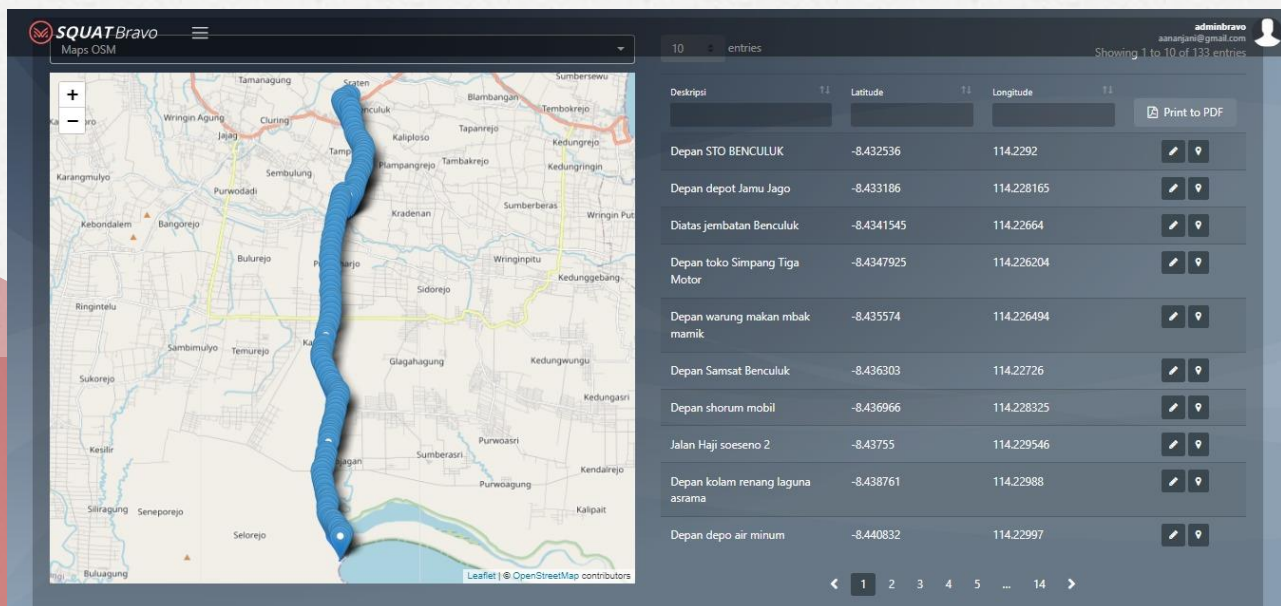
SQUAT Bravo

adminbravo
aananjani@gmail.com

Maps OSM

10 entries

Showing 1 to 10 of 133 entries

+
−

Tamanagung
Sraten
Sumbersewu
Blambangan
Wringin Agung
Cluring
Benculuk
Tembokrejo
Jajag
Kaliploso
Tapanrejo
Kedungrejo
Tampo
Plampangrejo
Tambakrejo
Kedungringin
Sembulung
Karangmulyo
Purwodadi
Sumberberas
Kradenan
Wringin Put
Kebondalem
Bangorejo
Bulurejo
Wringinpitu
Sidorejo
Kedunggebang
Ringintelu
Sambimulyo
Temurejo
Glagahagung
Kedungwungu
Sukorejo
Kedungasri
Kesilir
Purwoasri
Sumberasri
Kendalrejo
Purwoagung
Siliragung
Seneporejo
Kalipait
Selorejo
Buluagung

Leaflet | © OpenStreetMap contributors

| Deskripsi | Latitude | Longitude | Print to PDF |
|---|---|---|---|
| Depan STO BENCULUK | -8.432536 | 114.2292 | |
| Depan depot Jamu Jago | -8.433186 | 114.228165 | |
| Diatas jembatan Benculuk | -8.4341545 | 114.22664 | |
| Depan toko Simpang Tiga Motor | -8.4347925 | 114.226204 | |
| Depan warung makan mbak mamik | -8.435574 | 114.226494 | |
| Depan Samsat Benculuk | -8.436303 | 114.22726 | |
| Depan shorum mobil | -8.436966 | 114.228325 | |
| Jalan Haji soeseno 2 | -8.43755 | 114.229546 | |
| Depan kolam renang laguna asrama | -8.438761 | 114.22988 | |
| Depan depo air minum | -8.440832 | 114.22997 | |

1 2 3 4 5 ... 14